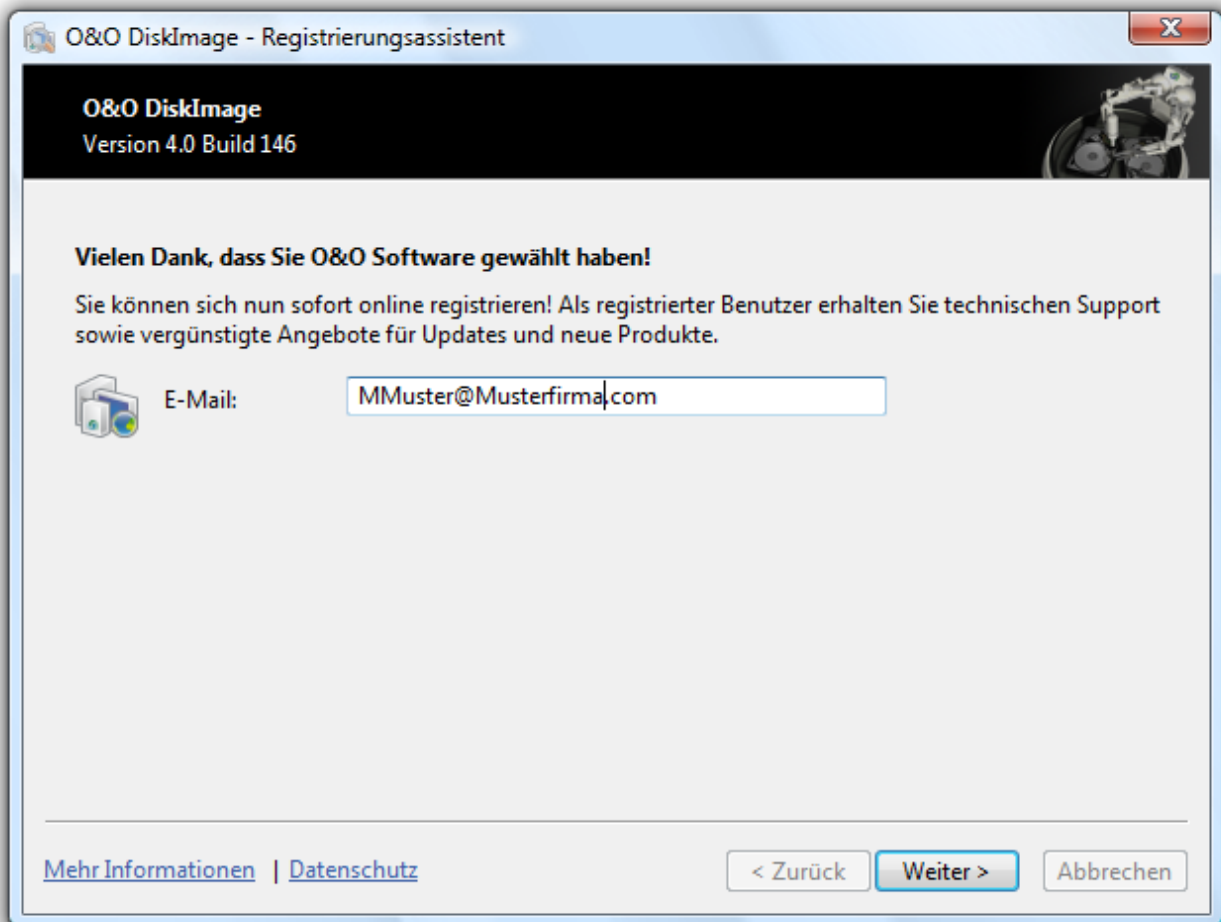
O&O DiskImage - Registrierungsassistent

O&O DiskImage
Version 4.0 Build 146

Vielen Dank, dass Sie O&O Software gewählt haben!

Sie können sich nun sofort online registrieren! Als registrierter Benutzer erhalten Sie technischen Support sowie vergünstigte Angebote für Updates und neue Produkte.

E-Mail: MMuster@Musterfirma.com

Mehr Informationen | Datenschutz

< Zurück
Weiter >
Abbrechen